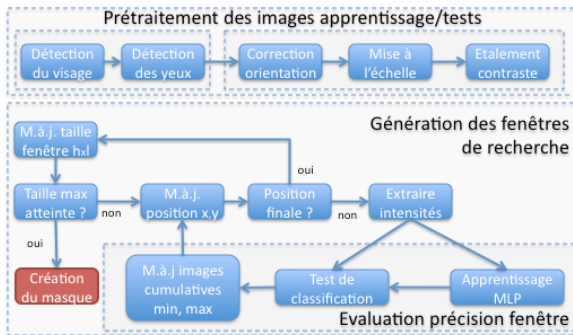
Prétraitement des images apprentissage/tests

Détection du visage

Détection des yeux

Correction orientation

Mise à l'échelle

Etalement contraste

Génération des fenêtres de recherche

M.à.j. taille fenêtre h×l

oui

Taille max atteinte ?

non

M.à.j. position x,y

Position finale ?

non

Extraire intensités

oui

Création du masque

M.à.j images cumulatives min, max

Test de classification

Apprentissage MLP

Evaluation précision fenêtre